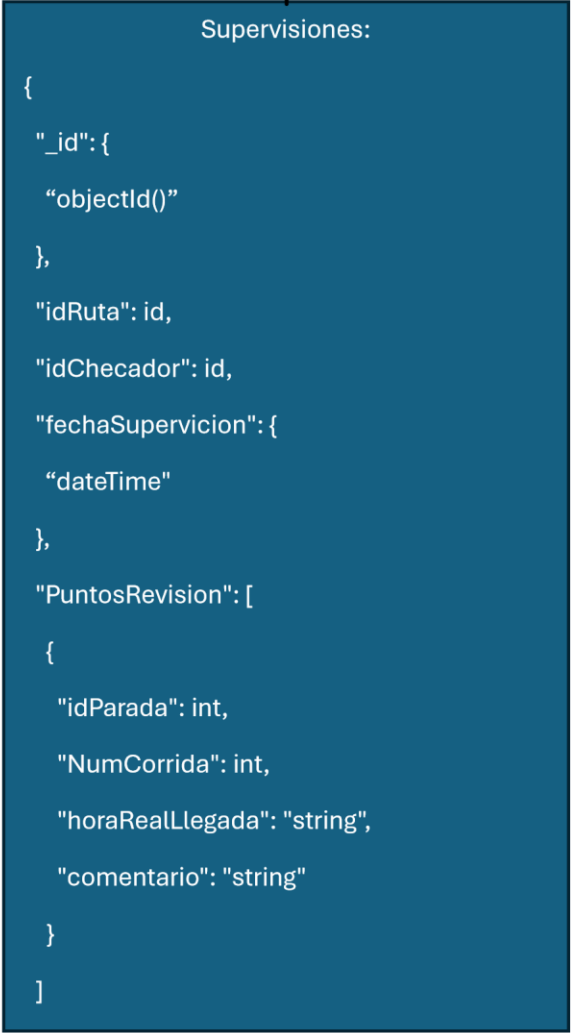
Supervisiones:

{

"_id": {

“objectId()”

},

"idRuta": id,

"idChecador": id,

"fechaSupervicion": {

“dateTime"

},

"PuntosRevision": [

{

"idParada": int,

"NumCorrida": int,

"horaRealLlegada": "string",

"comentario": "string"

}

]